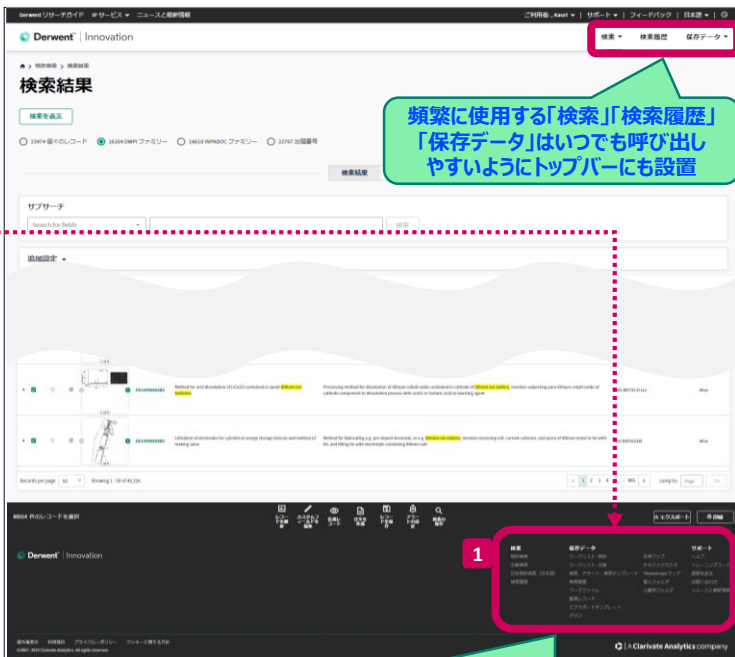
Derwent リサーチガイド　IP サービス ▾　ニュースと最新情報　ご利用者：, Kaori ▾ | サポート ▾ | フィードバック | 日本語 ▾ | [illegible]

Derwent | Innovation　検索 ▾　検索履歴　保存データ ▾

特許検索 > 検索結果

検索結果

検索を表示

23474 個々のレコード　16164 DWPI ファミリー　16610 INPADOC ファミリー　22767 出願番号

検索結果

サブサーチ

Search for fields　検索

追加設定

頻繁に使用する「検索」「検索履歴」「保存データ」はいつでも呼び出しやすいようにトップバーにも設置

1 of 6　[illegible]　Method for acid dissolution of LiCoO2 contained in spent lithium-ion batteries　Processing method for dissolution of lithium cobalt oxide contained in cathode of lithium-ion battery, involves subjecting pure lithium cobalt oxide of cathode component to dissolution process with oxalic or tartaric acid as leaching agent　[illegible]　Alive

1 of 6　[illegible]　Calibration of electrodes for cylindrical energy storage devices and method of testing same　Method for fabricating e.g. pre-doped electrode, in e.g. lithium-ion battery, involves enclosing roll, current collectors, and piece of lithium metal in the cell, and filling the with electrolyte containing lithium salt　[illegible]　Alive

Records per page 50 ▾　Showing 1 - 50 of 65,226　1 2 3 4 5 ... 900　Jump to Page Go

8604 件のレコードを選択　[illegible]　エクスポート　印刷

Derwent | Innovation

1

検索　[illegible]
保存データ　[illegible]
サポート　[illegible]

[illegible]
©2022 Clarivate Analytics. All rights reserved.

A Clarivate Analytics company